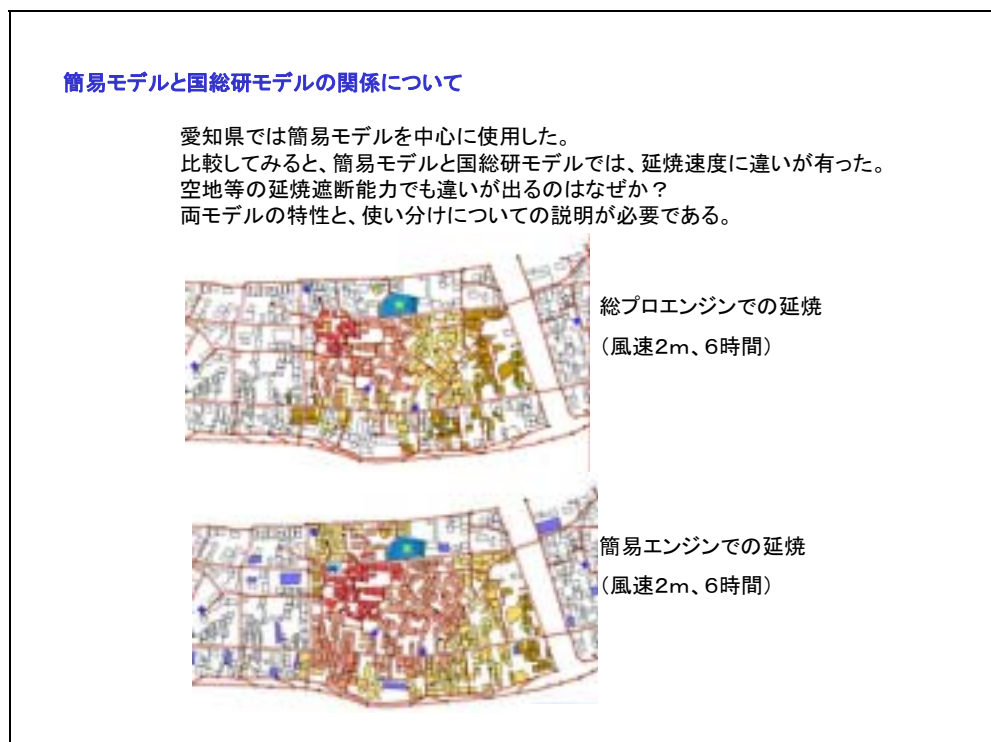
簡易モデルと国総研モデルの関係について

愛知県では簡易モデルを中心に使用した。
比較してみると、簡易モデルと国総研モデルでは、延焼速度に違いが有った。
空地等の延焼遮断能力でも違いが出るのはなぜか？
両モデルの特性と、使い分けについての説明が必要である。

総プロエンジンでの延焼
（風速2m、6時間）

簡易エンジンでの延焼
（風速2m、6時間）